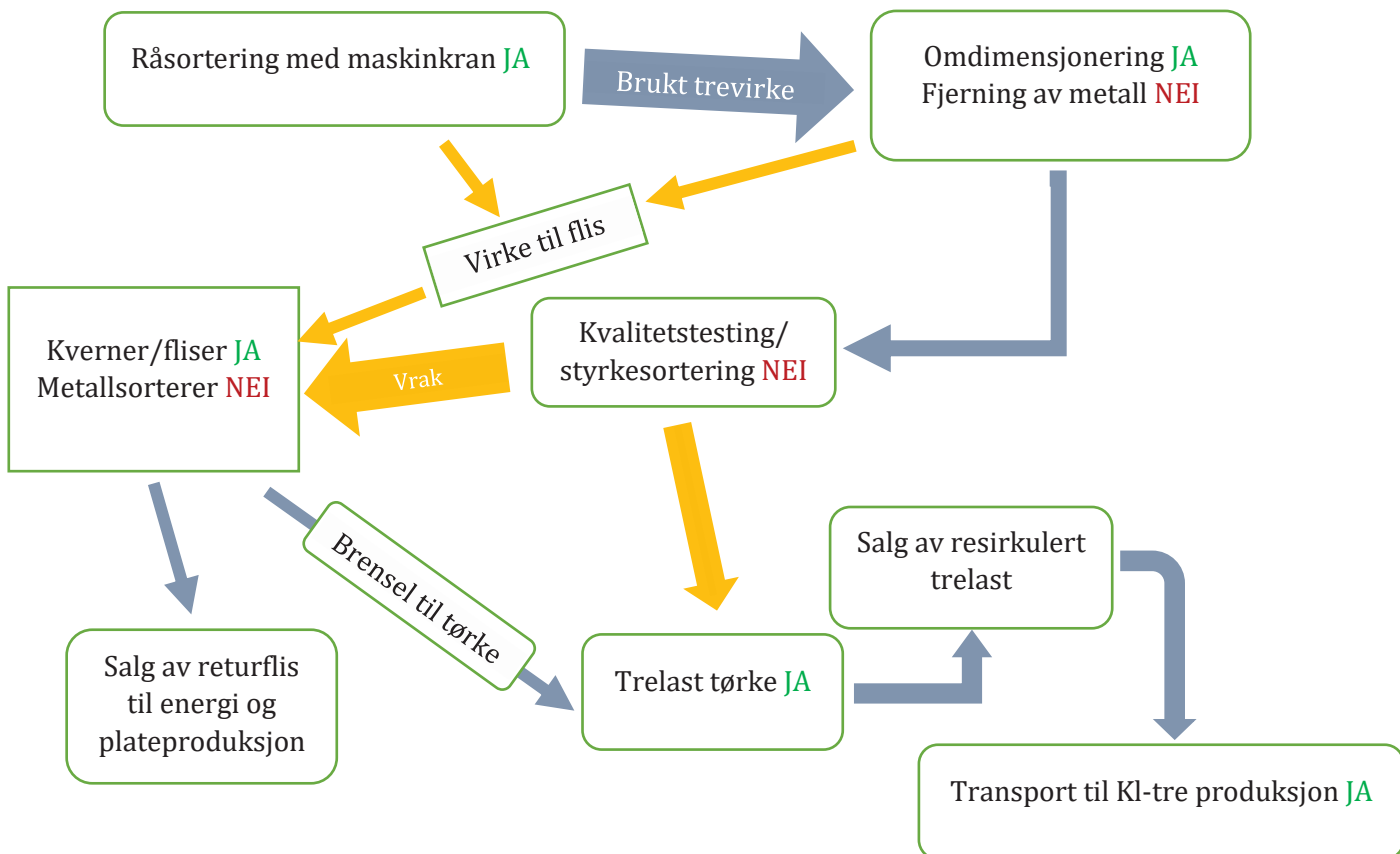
Råsortering med maskinkran JA

Brukt trevirke

Omdimensjonering JA
Fjerning av metall NEI

Virke til flis

Kverner/fliser JA
Metallsorterer NEI

Vrak

Kvalitetstesting/
styrkesortering NEI

Brensel til tørke

Salg av resirkulert trelast

Salg av returflis til energi og plateproduksjon

Trelast tørke JA

Transport til Kl-tre produksjon JA